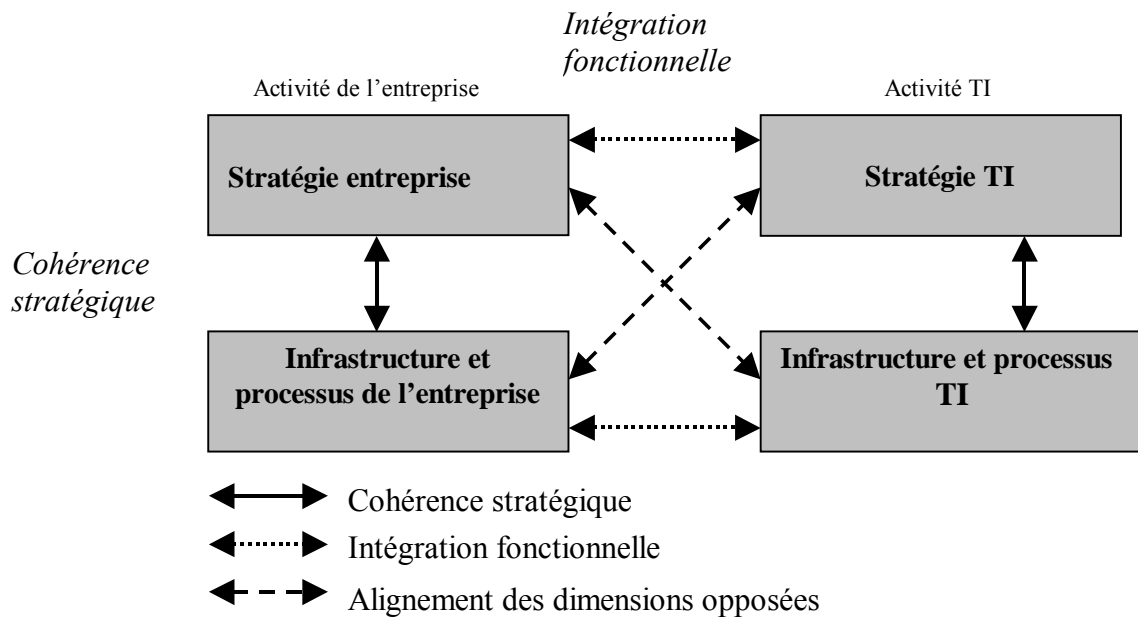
Intégration fonctionnelle

Activité de l’entreprise

Activité TI

Stratégie entreprise

Stratégie TI

Cohérence stratégique

Infrastructure et processus de l’entreprise

Infrastructure et processus TI

Cohérence stratégique

Intégration fonctionnelle

Alignement des dimensions opposées